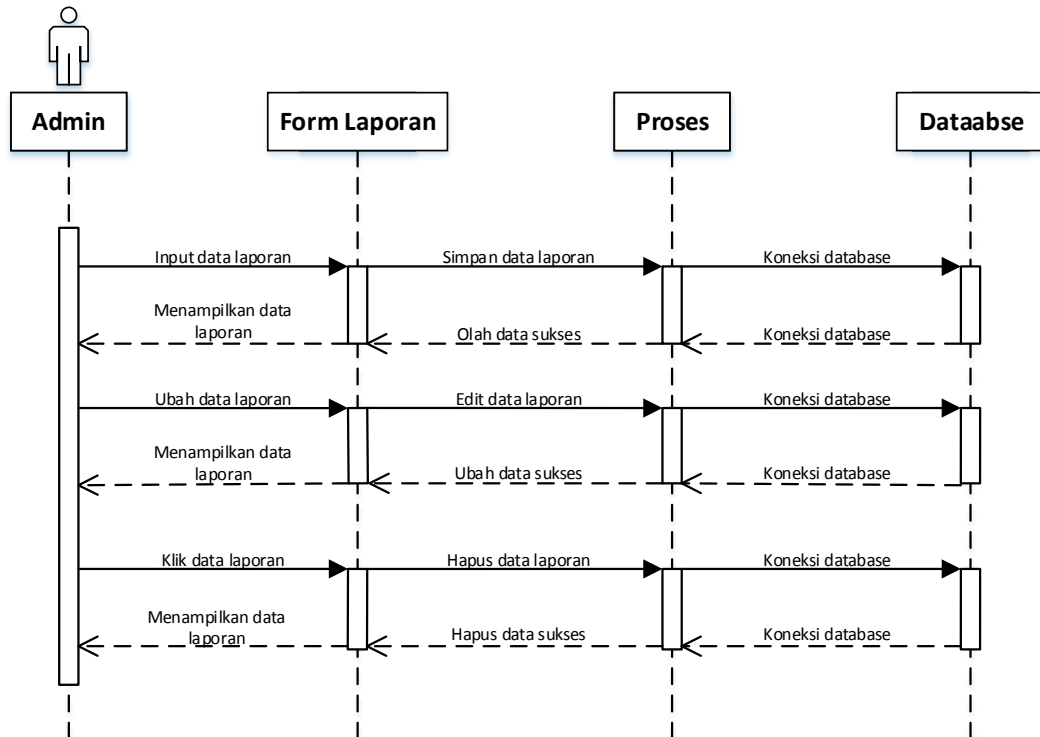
Admin

Form Laporan

Proses

Dataabse

Input data laporan

Simpan data laporan

Koneksi database

Menampilkan data laporan

Olah data sukses

Koneksi database

Ubah data laporan

Edit data laporan

Koneksi database

Menampilkan data laporan

Ubah data sukses

Koneksi database

Klik data laporan

Hapus data laporan

Koneksi database

Menampilkan data laporan

Hapus data sukses

Koneksi database